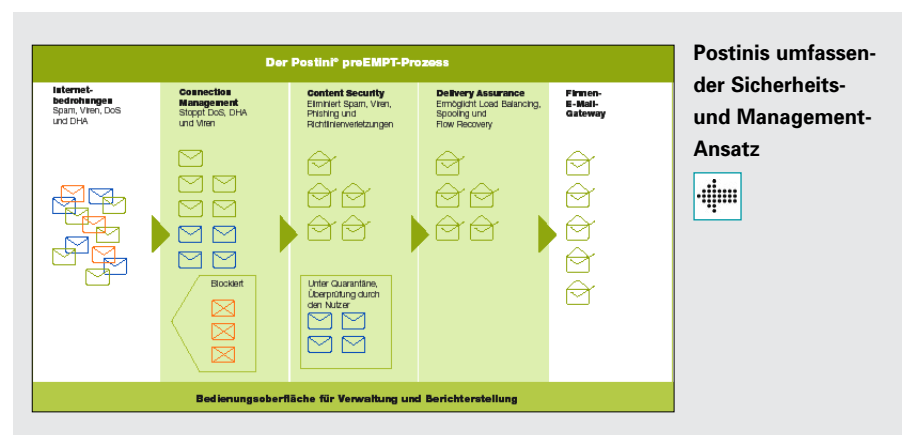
Der Postini* preEMPT-Prozess

Internet-bedrohungen
Spam, Viren, DoS und DHA

Connection Management
Stoppt DoS, DHA und Viren

Blockiert

Content Security
Eliminiert Spam, Viren, Phishing und Richtlinienverletzungen

Unter Quarantäne, Überprüfung durch den Nutzer

Delivery Assurance
Ermöglicht Load Balancing, Spooling und Flow Recovery

Firmen-E-Mail-Gateway

Bedienungsoberfläche für Verwaltung und Berichterstellung

Postinis umfassender Sicherheits- und Management-Ansatz